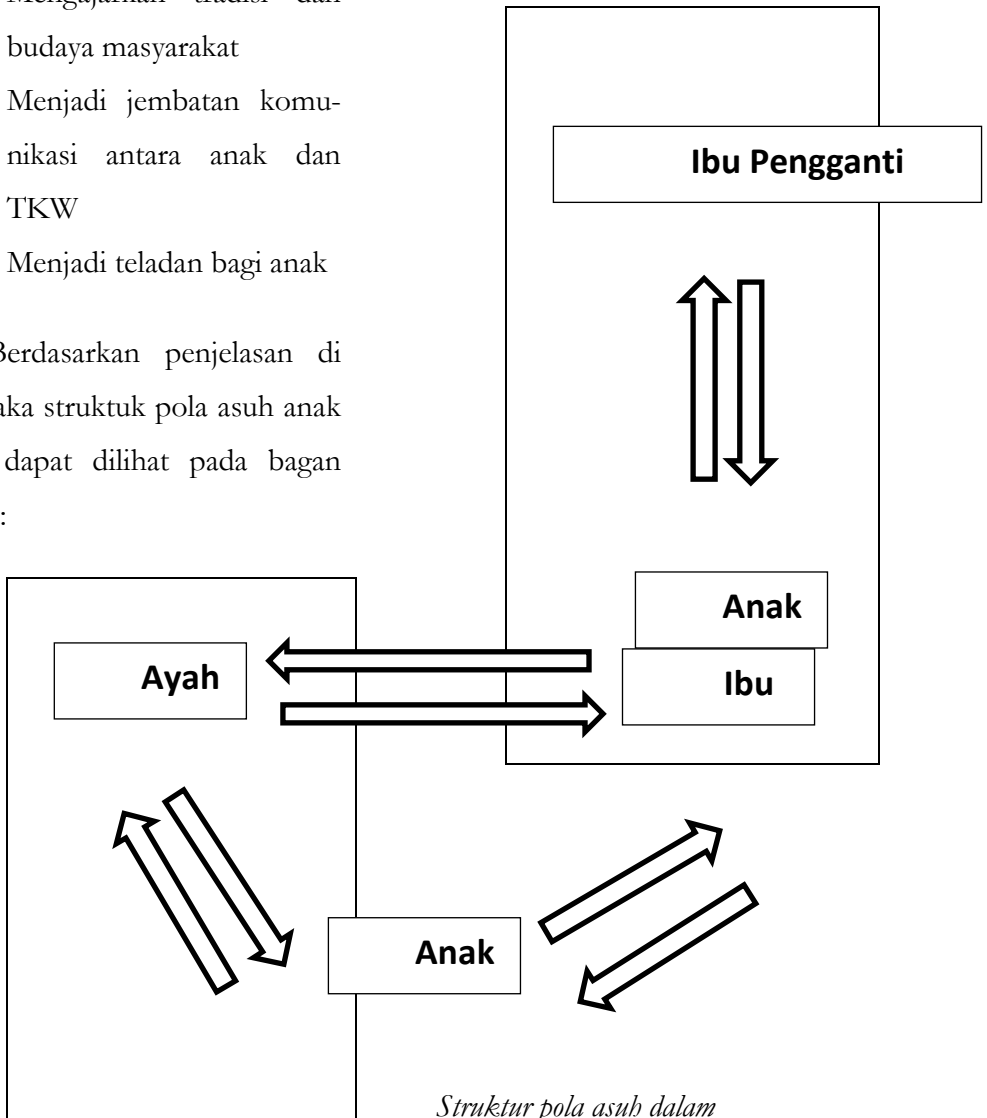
Mengajarkan tradisi dan budaya masyarakat

Menjadi jembatan komunikasi antara anak dan TKW

Menjadi teladan bagi anak

Berdasarkan penjelasan di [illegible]aka struktuk pola asuh anak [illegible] dapat dilihat pada bagan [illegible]:

Ibu Pengganti

Anak

Ayah

Ibu

Anak

Struktur pola asuh dalam